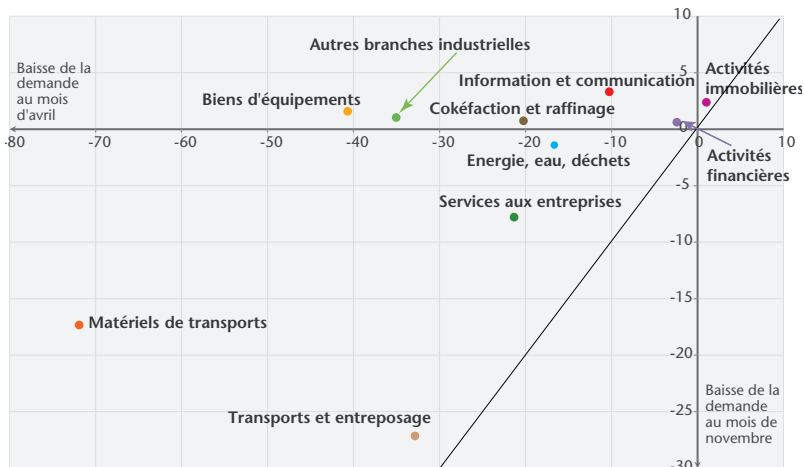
Baisse de la demande au mois d'avril

Autres branches industrielles

Information et communication

Activités immobilières

Biens d'équipements

Cokéfaction et raffinage

Energie, eau, déchets

Activités financières

Services aux entreprises

Matériels de transports

Transports et entreposage

Baisse de la demande au mois de novembre

-80
-70
-60
-50
-40
-30
-20
-10
0
10

10
5
-5
-10
-15
-20
-25
-30